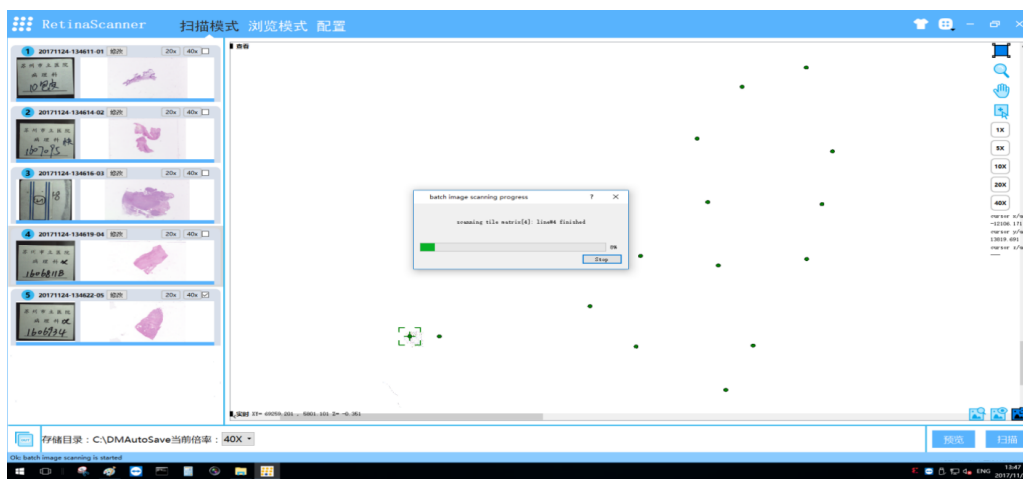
RetinaScanner 扫描模式 浏览模式 配置

1 20171124-134611-01 校次 20x 40x
苏州市立医院 病理科 10?
2 20171124-134614-02 校次 20x 40x
苏州市立医院 病理科 1607?5
3 20171124-134616-03 校次 20x 40x
18
4 20171124-134619-04 校次 20x 40x
苏州市立医院 病理科 1606?18
5 20171124-134622-05 校次 20x 40x
苏州市立医院 病理科 1606?34

查看

batch image scanning progress ? ×
scanning tile matrix[4]: line#4 finished
0%
Stop

1X
5X
10X
20X
40X

cursor x/u -12106 17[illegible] cursor y/u 13819 691 cursor z/u

实时 XY= 49059 201 , 6801 101 Z= -0 361

存储目录：C:\DMAutoSave 当前倍率：40X

预览 扫描

Ok: batch image scanning is started

ENG 13:47 2017/11/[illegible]